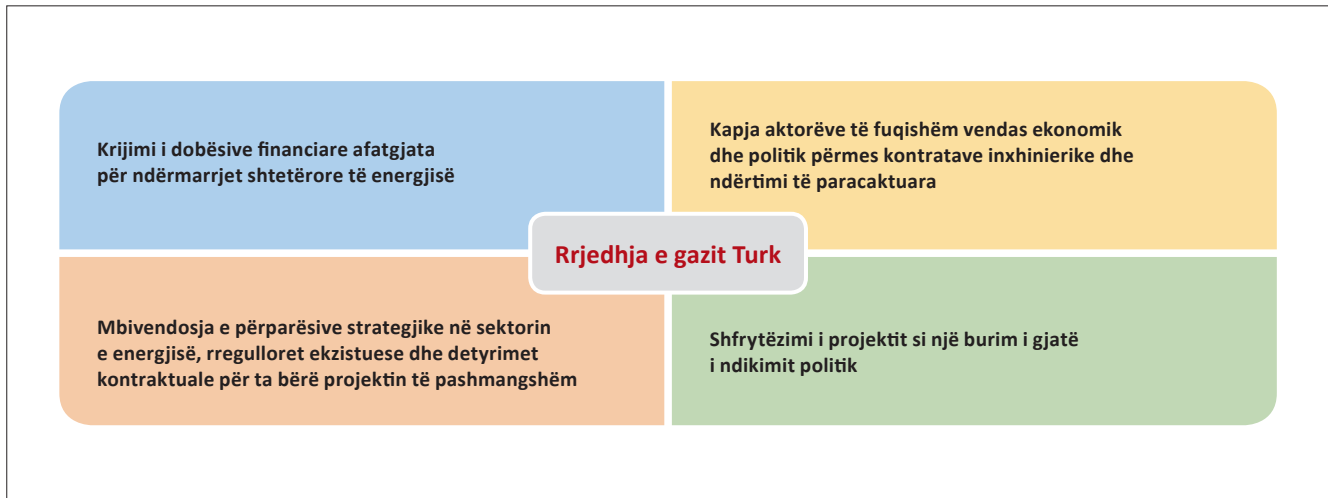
Krijimi i dobësive financiare afatgjata për ndërmarrjet shtetërore të energjisë

Kapja aktorëve të fuqishëm vendas ekonomik dhe politik përmes kontratave inxhinierike dhe ndërtimi të paracaktuara

Rrjedhja e gazit Turk

Mbivendosja e përparësive strategjike në sektorin e energjisë, rregulloret ekzistuese dhe detyrimet kontraktuale për ta bërë projektin të pashmangshëm

Shfrytëzimi i projektit si një burim i gjatë i ndikimit politik